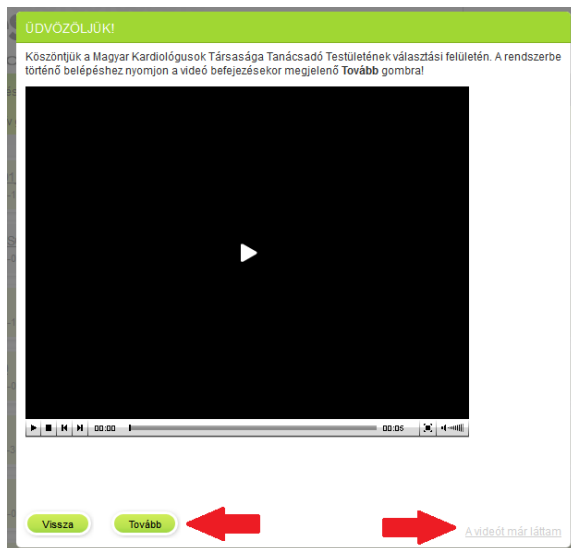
ÜDVÖZÖLJÜK!

Köszöntjük a Magyar Kardiológusok Társasága Tanácsadó Testületének választási felületén. A rendszerbe történő belépéshez nyomjon a videó befejezésekor megjelenő **Tovább** gombra!

00:00 00:05

Vissza

Tovább

A videót már láttam